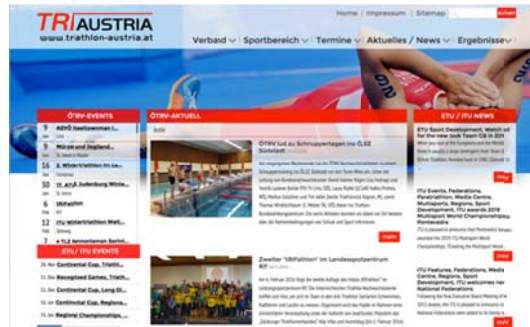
TRI AUSTRIA
www.triathlon-austria.at

Home | Impressum | Sitemap

Verband ∨ Sportbereich ∨ Termine ∨ Aktuelles / News ∨ Ergebnisse ∨

ÖTRV-EVENTS

9 ASVÖ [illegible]
9 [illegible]
16 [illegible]
30 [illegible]
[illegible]

ETU / ITU EVENTS

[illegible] Continental Cup, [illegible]
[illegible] Continental Cup, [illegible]
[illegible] Continental Cup, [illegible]
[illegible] Regional Championships, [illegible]

ÖTRV-AKTUELL

ÖTRV lud zu Schnuppertagen ins OLZ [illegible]

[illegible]

mehr

Zweiter "ÜBFathlon" im Landessportzentrum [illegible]

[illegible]

mehr

ETU / ITU NEWS

ITU Sport Development, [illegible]

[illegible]

ITU Features, Federations, Media Centre, Paratriathlon, Media Centre, Multisport, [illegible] ITU awards 2016 Multisport World Championships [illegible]

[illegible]

ITU Features, Federations, Media Centre, Regions, Sport Development, ITU welcomes new National Federations

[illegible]